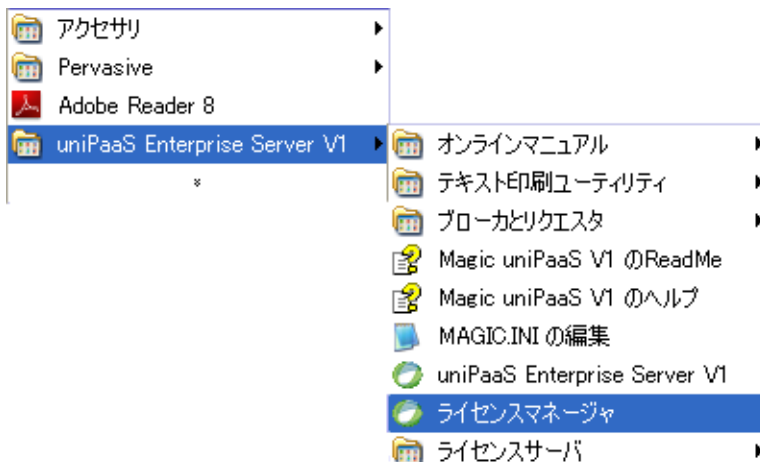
アクセサリ
Pervasive
Adobe Reader 8
uniPaaS Enterprise Server V1
»
オンラインマニュアル
テキスト印刷ユーティリティ
ブローカとリクエスタ
Magic uniPaaS V1 のReadMe
Magic uniPaaS V1 のヘルプ
MAGIC.INI の編集
uniPaaS Enterprise Server V1
ライセンスマネージャ
ライセンスサーバ